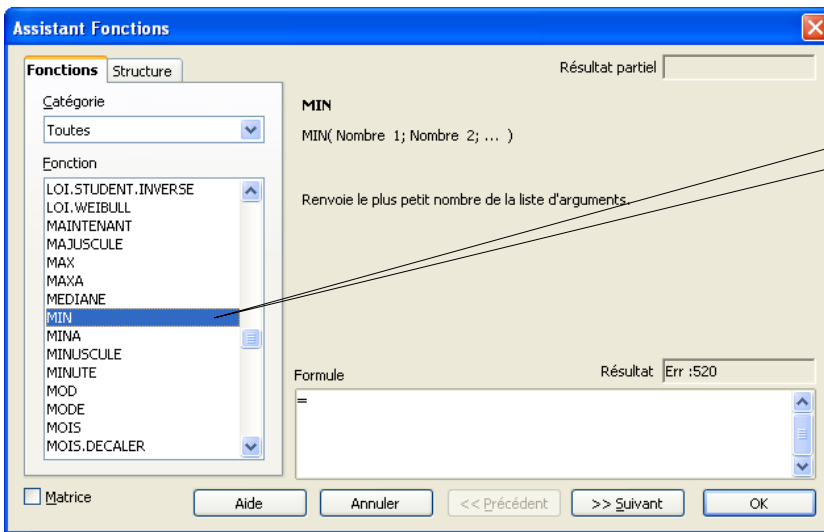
Assistant Fonctions

Fonctions | Structure

Résultat partiel

Catégorie

Toutes

Fonction

LOI.STUDENT.INVERSE
LOI.WEIBULL
MAINTENANT
MAJUSCULE
MAX
MAXA
MEDIANE
MIN
MINA
MINUSCULE
MINUTE
MOD
MODE
MOIS
MOIS.DECALER

MIN

MIN( Nombre 1; Nombre 2; ... )

Renvoie le plus petit nombre de la liste d'arguments.

Formule

Résultat Err :520

=

Matrice

Aide | Annuler | << Précédent | >> Suivant | OK